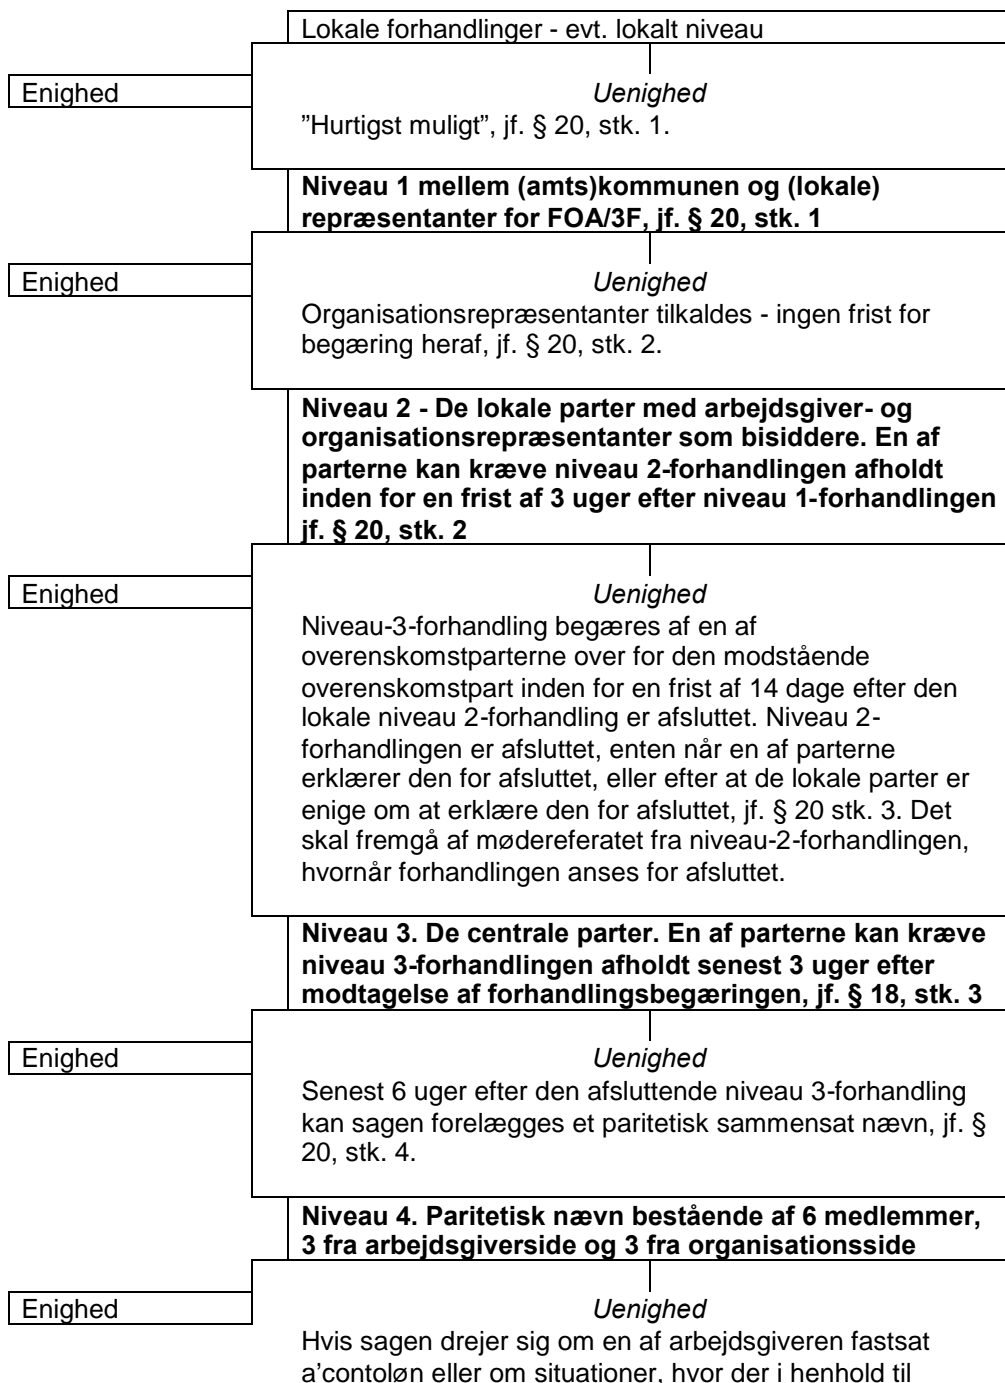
Lokale forhandlinger - evt. lokalt niveau

Enighed

Uenighed
"Hurtigst muligt", jf. § 20, stk. 1.

**Niveau 1 mellem (amts)kommunen og (lokale) repræsentanter for FOA/3F, jf. § 20, stk. 1**

Enighed

Uenighed
Organisationsrepræsentanter tilkaldes - ingen frist for begæring heraf, jf. § 20, stk. 2.

**Niveau 2 - De lokale parter med arbejdsgiver- og organisationsrepræsentanter som bisiddere. En af parterne kan kræve niveau 2-forhandlingen afholdt inden for en frist af 3 uger efter niveau 1-forhandlingen jf. § 20, stk. 2**

Enighed

Uenighed
Niveau-3-forhandling begæres af en af overenskomstparterne over for den modstående overenskomstpart inden for en frist af 14 dage efter den lokale niveau 2-forhandling er afsluttet. Niveau 2-forhandlingen er afsluttet, enten når en af parterne erklærer den for afsluttet, eller efter at de lokale parter er enige om at erklære den for afsluttet, jf. § 20 stk. 3. Det skal fremgå af mødereferatet fra niveau-2-forhandlingen, hvornår forhandlingen anses for afsluttet.

**Niveau 3. De centrale parter. En af parterne kan kræve niveau 3-forhandlingen afholdt senest 3 uger efter modtagelse af forhandlingsbegæringen, jf. § 18, stk. 3**

Enighed

Uenighed
Senest 6 uger efter den afsluttende niveau 3-forhandling kan sagen forelægges et paritetisk sammensat nævn, jf. § 20, stk. 4.

**Niveau 4. Paritetisk nævn bestående af 6 medlemmer, 3 fra arbejdsgiverside og 3 fra organisationsside**

Enighed

Uenighed
Hvis sagen drejer sig om en af arbejdsgiveren fastsat a'contoløn eller om situationer, hvor der i henhold til